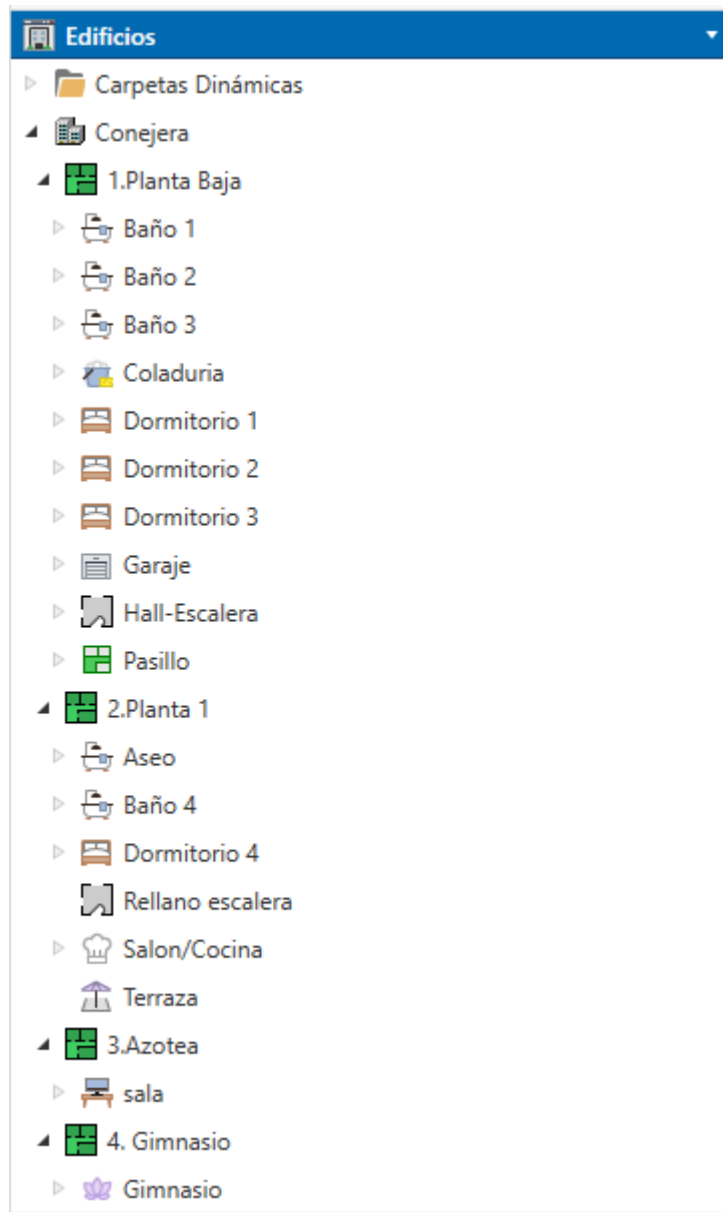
Edificios

Carpetas Dinámicas

Conejera

1.Planta Baja

Baño 1

Baño 2

Baño 3

Coladuria

Dormitorio 1

Dormitorio 2

Dormitorio 3

Garaje

Hall-Escalera

Pasillo

2.Planta 1

Aseo

Baño 4

Dormitorio 4

Rellano escalera

Salon/Cocina

Terraza

3.Azotea

sala

4. Gimnasio

Gimnasio